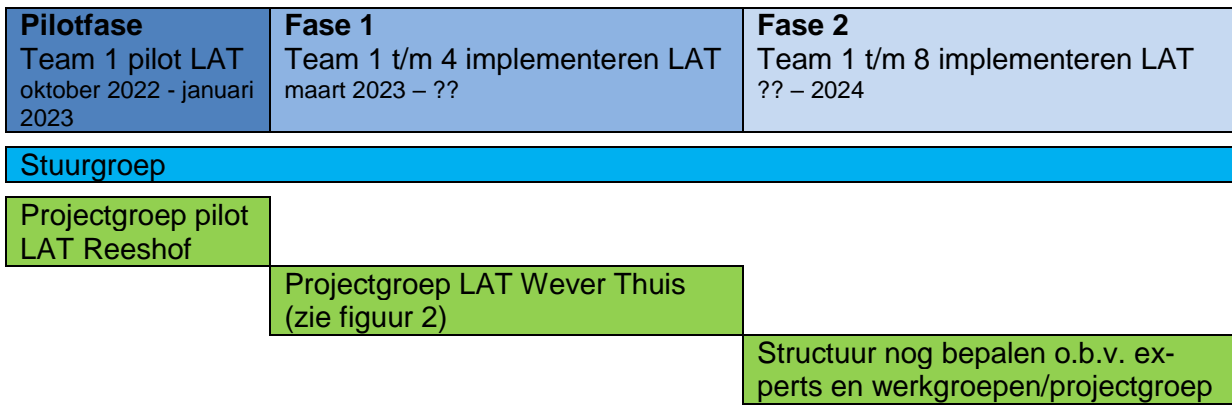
**Pilotfase**
Team 1 pilot LAT
oktober 2022 - januari 2023

**Fase 1**
Team 1 t/m 4 implementeren LAT
maart 2023 – ??

**Fase 2**
Team 1 t/m 8 implementeren LAT
?? – 2024

Stuurgroep

Projectgroep pilot LAT Reeshof

Projectgroep LAT Wever Thuis (zie figuur 2)

Structuur nog bepalen o.b.v. experts en werkgroepen/projectgroep